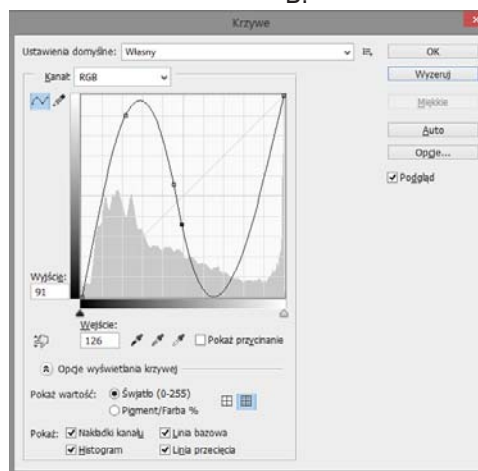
B.

Krzywe

Ustawienia domyślne: Własny

OK

Wyzeruj

Miękkie

Auto

Opcje...

Podgląd

Kanał: RGB

Wyjście:

91

Wejście:

126

Pokaż przycinanie

Opcje wyświetlania krzywej

Pokaż wartość:

Światło (0-255)

Pigment/Farba %

Pokaż:

Nakładki kanału

Linia bazowa

Histogram

Linia przecięcia